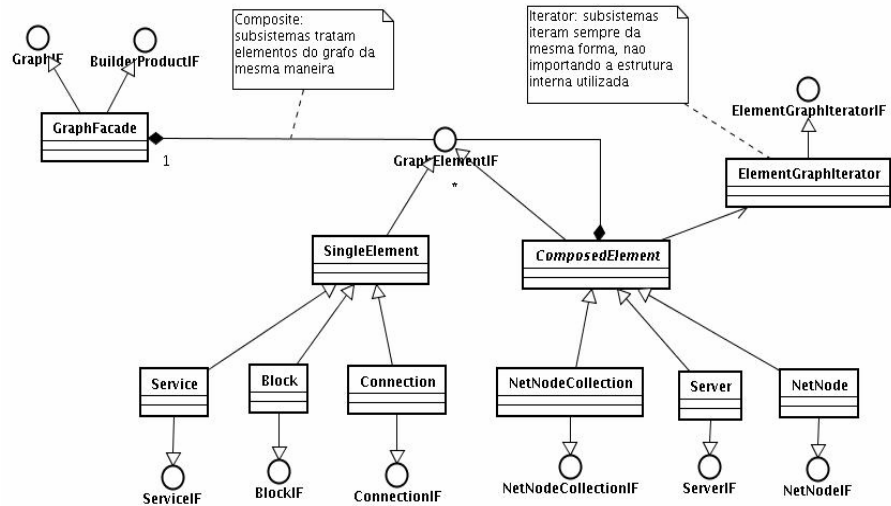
GraphIF

BuilderProductIF

Composite: subsistemas tratam elementos do grafo da mesma maneira

Iterator: subsistemas iteram sempre da mesma forma, nao importando a estrutura interna utilizada

ElementGraphIteratorIF

GraphFacade

1

GraphElementIF

*

ElementGraphIterator

SingleElement

ComposedElement

Service

Block

Connection

NetNodeCollection

Server

NetNode

ServiceIF

BlockIF

ConnectionIF

NetNodeCollectionIF

ServerIF

NetNodeIF